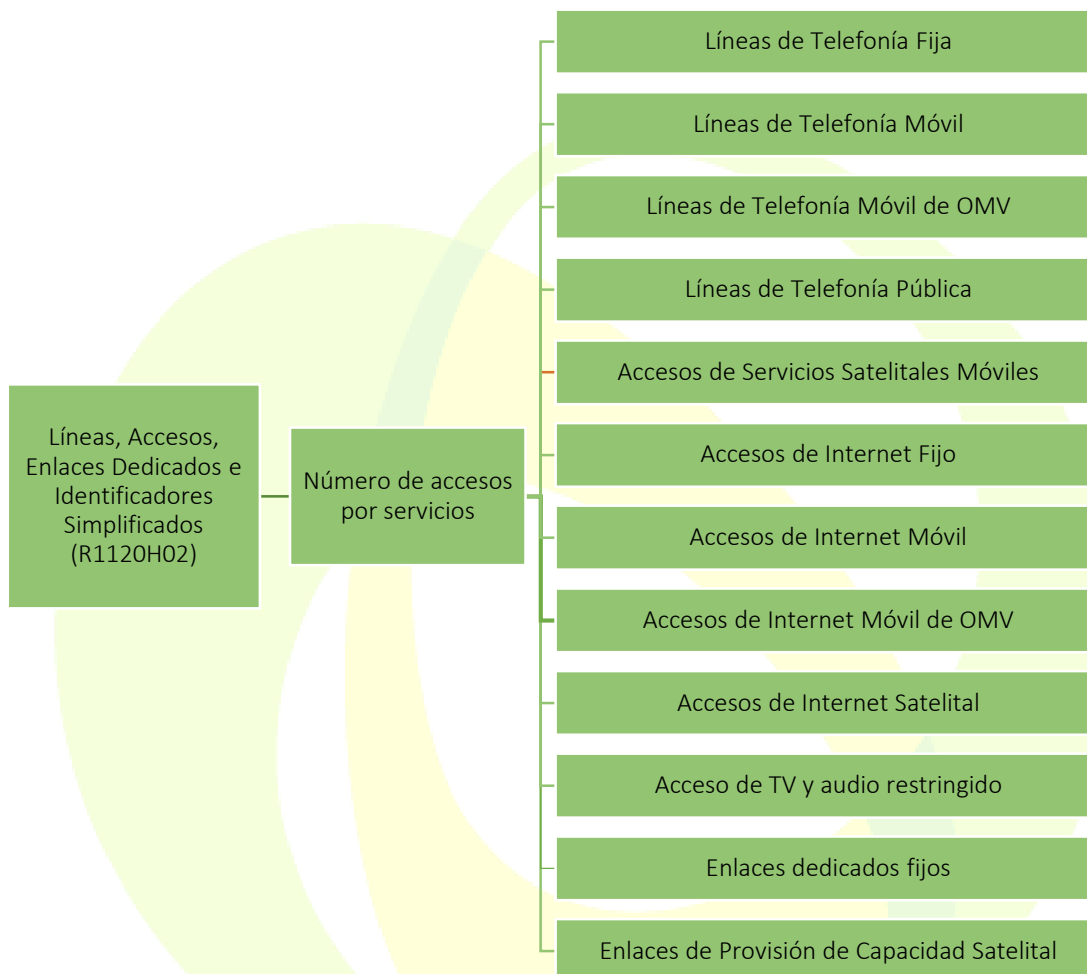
Líneas, Accesos, Enlaces Dedicados e Identificadores Simplificados (R1120H02)

Número de accesos por servicios

Líneas de Telefonía Fija

Líneas de Telefonía Móvil

Líneas de Telefonía Móvil de OMV

Líneas de Telefonía Pública

Accesos de Servicios Satelitales Móviles

Accesos de Internet Fijo

Accesos de Internet Móvil

Accesos de Internet Móvil de OMV

Accesos de Internet Satelital

Acceso de TV y audio restringido

Enlaces dedicados fijos

Enlaces de Provisión de Capacidad Satelital